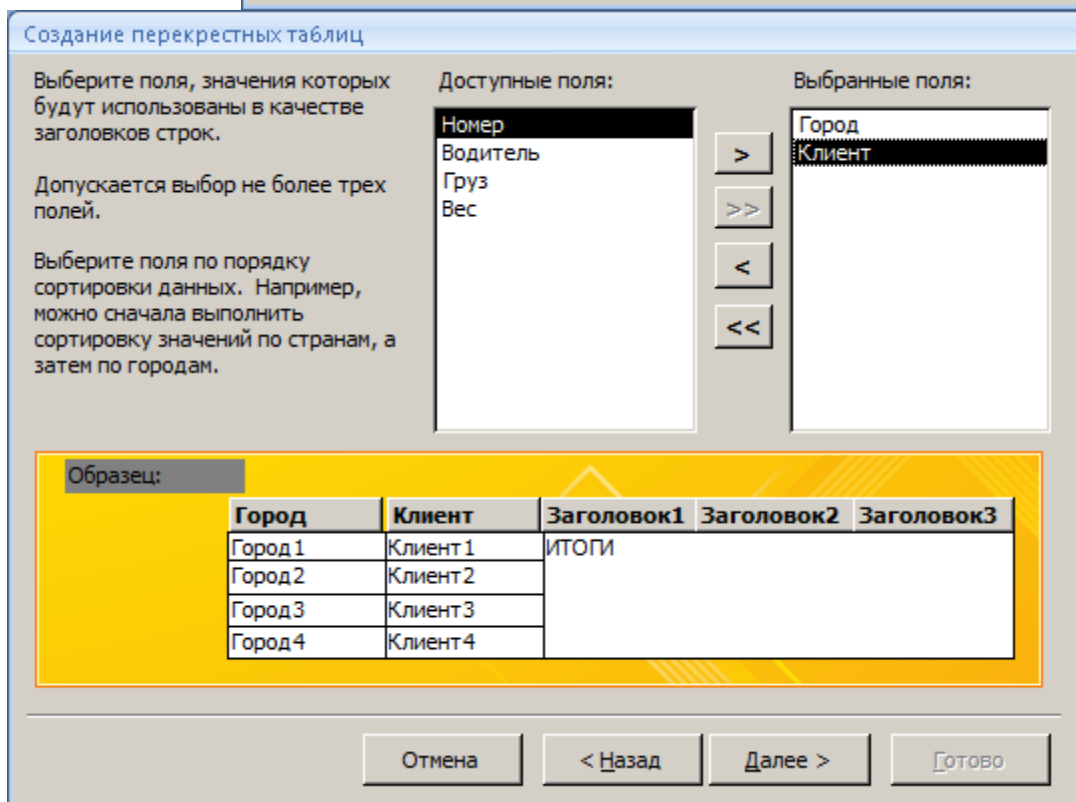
Создание перекрестных таблиц

Выберите поля, значения которых будут использованы в качестве заголовков строк.

Допускается выбор не более трех полей.

Выберите поля по порядку сортировки данных. Например, можно сначала выполнить сортировку значений по странам, а затем по городам.

Доступные поля:

Номер
Водитель
Груз
Вес

>
>>
<
<<

Выбранные поля:

Город
Клиент

Образец:

| Город | Клиент | Заголовок1 | Заголовок2 | Заголовок3 |
|---|---|---|---|---|
| Город1 | Клиент1 | ИТОГИ | | |
| Город2 | Клиент2 | | | |
| Город3 | Клиент3 | | | |
| Город4 | Клиент4 | | | |

Отмена
< Назад
Далее >
Готово